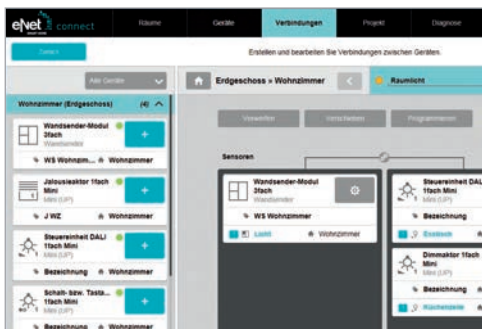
eNet connect

Räume

Geräte

Verbindungen

Projekt

Diagnose

Zurück

Erstellen und bearbeiten Sie Verbindungen zwischen Geräten.

Alle Geräte

Wohnzimmer (Erdgeschoss) (4)

Wandsender-Modul 2fach
Wandsender
WS Wohnzim... Wohnzimmer

Jalousieaktor 1fach Mini
Mini (UP)
J WZ Wohnzimmer

Steuereinheit DALI 1fach Mini
Mini (UP)
Bezeichnung Wohnzimmer

Schalt- bzw. Tasta... 1fach Mini
Mini (UP)
Bezeichnung Wohnzimmer

Erdgeschoss » Wohnzimmer

Raumlicht

Verwerfen

Verschieben

Programmieren

Sensoren

Wandsender-Modul 2fach
Wandsender
WS Wohnzimmer
Licht Wohnzimmer

Steuereinheit DALI 1fach Mini
Mini (UP)
Bezeichnung
Esstisch

Dimmaktor 1fach Mini
Mini (UP)
Bezeichnung
Küchenzeile